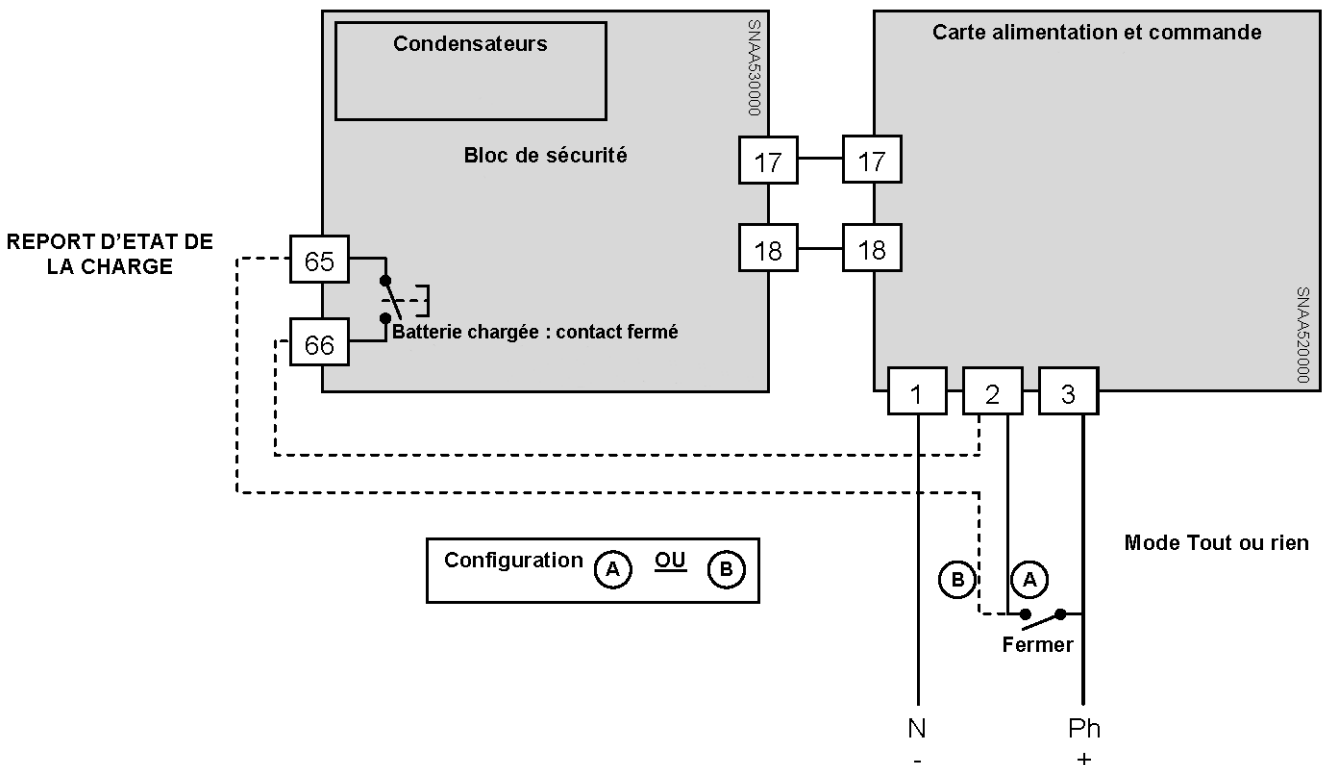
Condensateurs

SNAA530000

Bloc de sécurité

Carte alimentation et commande

17

17

18

18

SNAA520000

REPORT D'ETAT DE LA CHARGE

65

66

Batterie chargée : contact fermé

1

2

3

Mode Tout ou rien

Configuration A OU B

B

A

Fermer

N
-

Ph
+